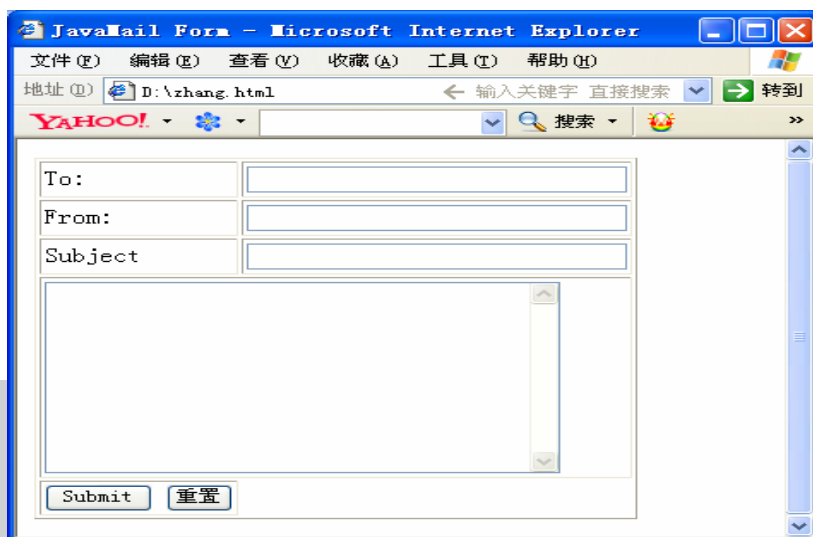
JavaMail Form - Microsoft Internet Explorer

文件(F) 编辑(E) 查看(V) 收藏(A) 工具(T) 帮助(H)

地址(D) D:\zhang.html ← 输入关键字 直接搜索 转到

YAHOO! 搜索

| To: | |
|---|---|
| From: | |
| Subject | |

Submit 重置